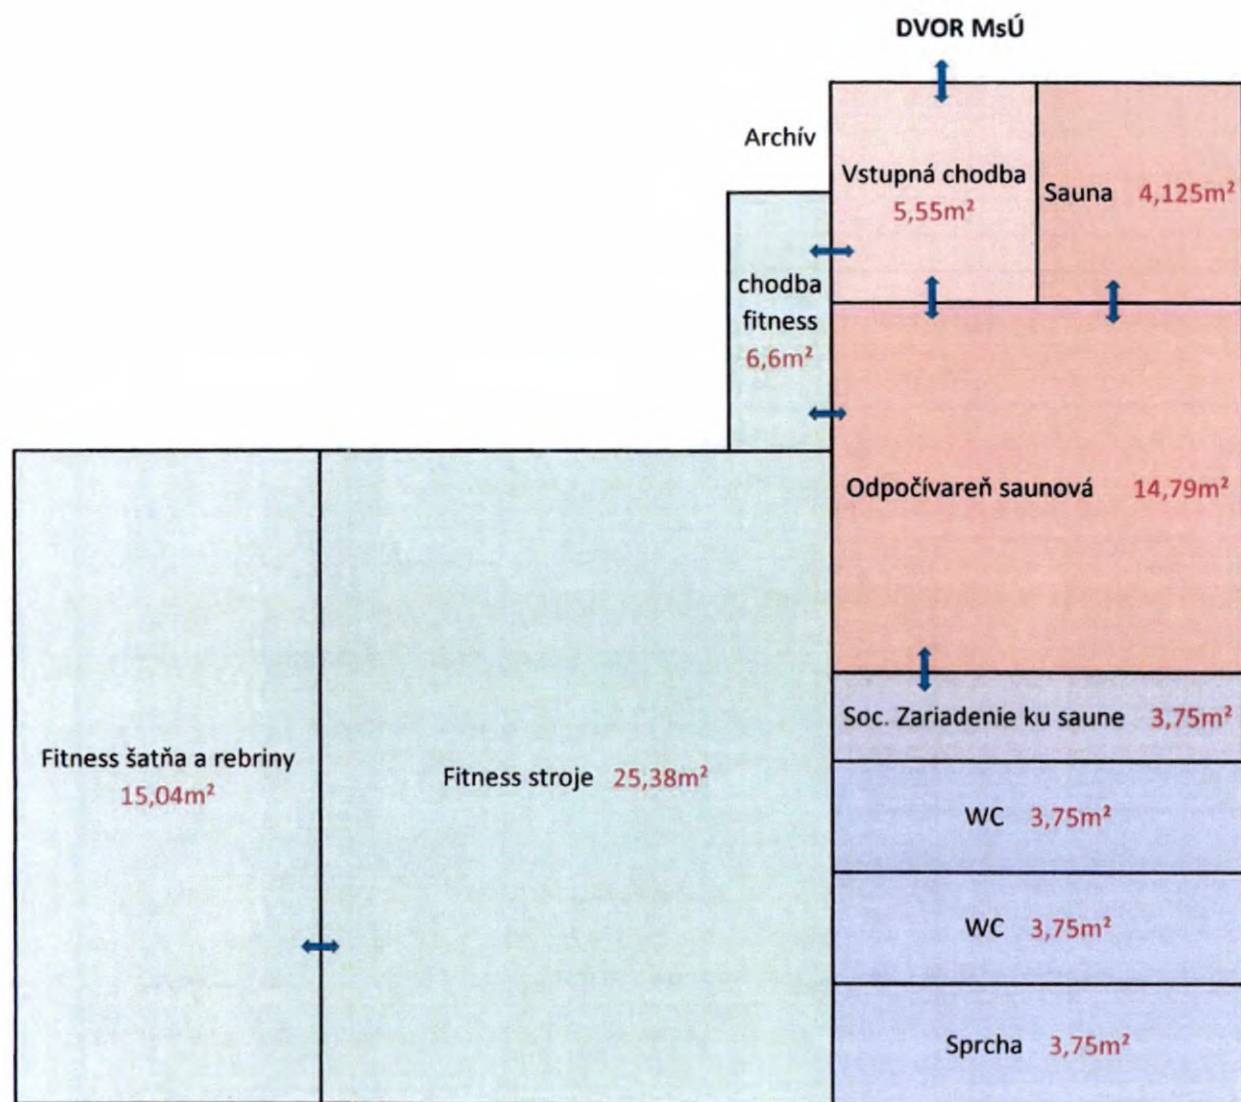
DVOR MsÚ

Archív

Vstupná chodba 5,55m$^2$

Sauna 4,125m$^2$

chodba fitness 6,6m$^2$

Odpočívareň saunová 14,79m$^2$

Soc. Zariadenie ku saune 3,75m$^2$

Fitness šatňa a rebriny 15,04m$^2$

Fitness stroje 25,38m$^2$

WC 3,75m$^2$

WC 3,75m$^2$

Sprcha 3,75m$^2$